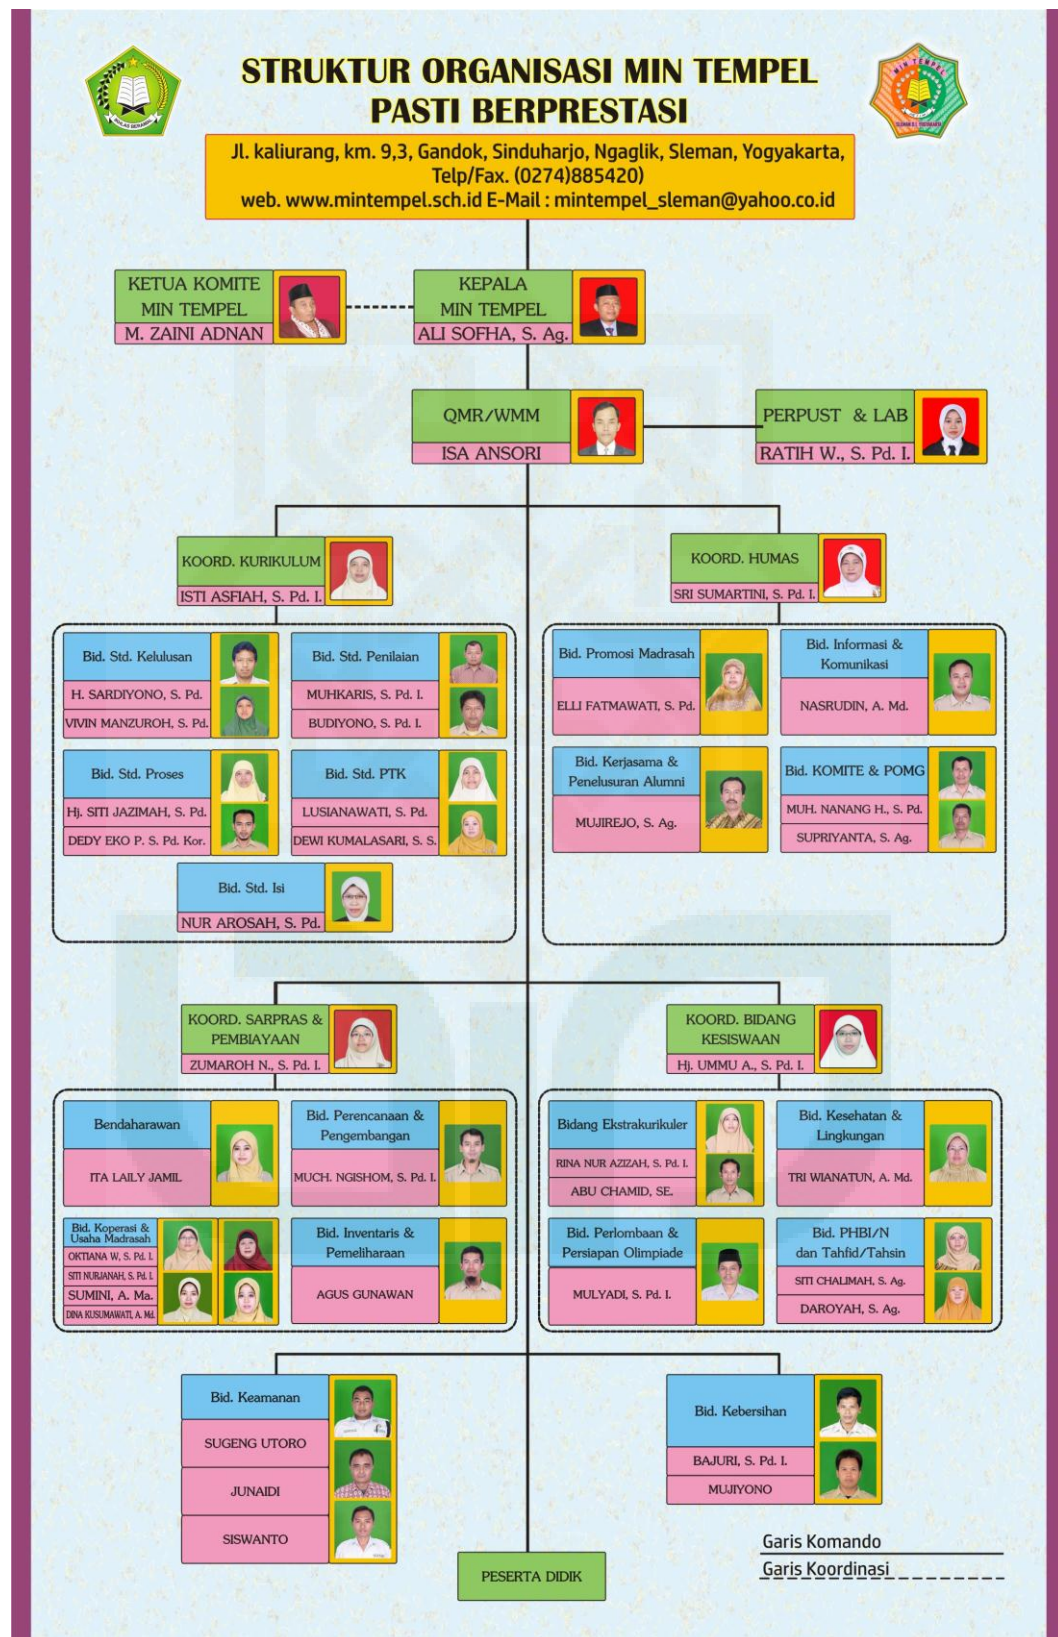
STRUKTUR ORGANISASI MIN TEMPEL
PASTI BERPRESTASI

Jl. kaliurang, km. 9,3, Gandok, Sinduharjo, Ngaglik, Sleman, Yogyakarta,
Telp/Fax. (0274)885420)
web. www.mintempel.sch.id E-Mail : mintempel_sleman@yahoo.co.id

KETUA KOMITE MIN TEMPEL
M. ZAINI ADNAN

KEPALA MIN TEMPEL
ALI SOFHA, S. Ag.

QMR/WMM
ISA ANSORI

PERPUST & LAB
RATIH W., S. Pd. I.

KOORD. KURIKULUM
ISTI ASFIAH, S. Pd. I.

KOORD. HUMAS
SRI SUMARTINI, S. Pd. I.

Bid. Std. Kelulusan
H. SARDIYONO, S. Pd.
VIVIN MANZUROH, S. Pd.

Bid. Std. Penilaian
MUHKARIS, S. Pd. I.
BUDIYONO, S. Pd. I.

Bid. Std. Proses
Hj. SITI JAZIMAH, S. Pd.
DEDY EKO P. S. Pd. Kor.

Bid. Std. PTK
LUSIANAWATI, S. Pd.
DEWI KUMALASARI, S. S.

Bid. Std. Isi
NUR AROSAH, S. Pd.

Bid. Promosi Madrasah
ELLI FATMAWATI, S. Pd.

Bid. Informasi & Komunikasi
NASRUDIN, A. Md.

Bid. Kerjasama & Penelusuran Alumni
MUJIREJO, S. Ag.

Bid. KOMITE & POMG
MUH. NANANG H., S. Pd.
SUPRIYANTA, S. Ag.

KOORD. SARPRAS & PEMBIAYAAN
ZUMAROH N., S. Pd. I.

KOORD. BIDANG KESISWAAN
Hj. UMMU A., S. Pd. I.

Bendaharawan
ITA LAILY JAMIL

Bid. Perencanaan & Pengembangan
MUCH. NGISHOM, S. Pd. I.

Bid. Koperasi & Usaha Madrasah
OKTIANA W, S. Pd. I.
SITI NURJANAH, S. Pd. I.
SUMINI, A. Ma.
DINA KUSUMAWATI, A. Md.

Bid. Inventaris & Pemeliharaan
AGUS GUNAWAN

Bidang Ekstrakurikuler
RINA NUR AZIZAH, S. Pd. I.
ABU CHAMID, SE.

Bid. Kesehatan & Lingkungan
TRI WIANATUN, A. Md.

Bid. Perlombaan & Persiapan Olimpiade
MULYADI, S. Pd. I.

Bid. PHBI/N dan Tahfid/Tahsin
SITI CHALIMAH, S. Ag.
DAROYAH, S. Ag.

Bid. Keamanan
SUGENG UTORO
JUNAIDI
SISWANTO

Bid. Kebersihan
BAJURI, S. Pd. I.
MUJIYONO

PESERTA DIDIK

Garis Komando
Garis Koordinasi